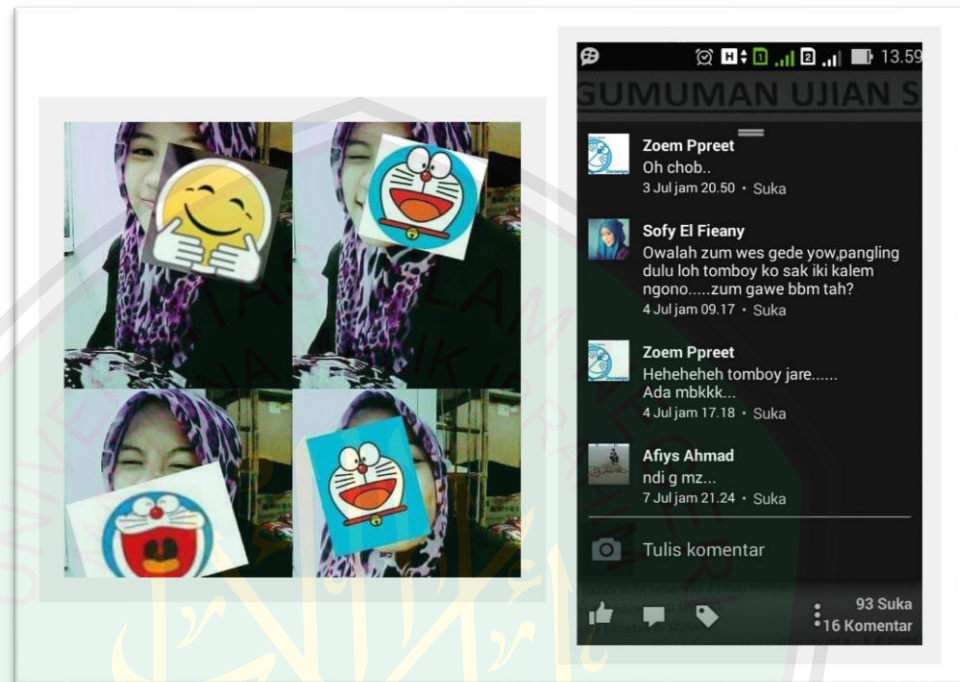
13.59

GUMUMAN UJIAN S

Zoem Ppreet
Oh chob..
3 Jul jam 20.50 • Suka

Sofy El Fieany
Owalah zum wes gede yow,pangling dulu loh tomboy ko sak iki kalem ngono.....zum gawe bbm tah?
4 Jul jam 09.17 • Suka

Zoem Ppreet
Heheheheh tomboy jare......
Ada mbkkk...
4 Jul jam 17.18 • Suka

Afiys Ahmad
ndi g mz...
7 Jul jam 21.24 • Suka

Tulis komentar

93 Suka
16 Komentar